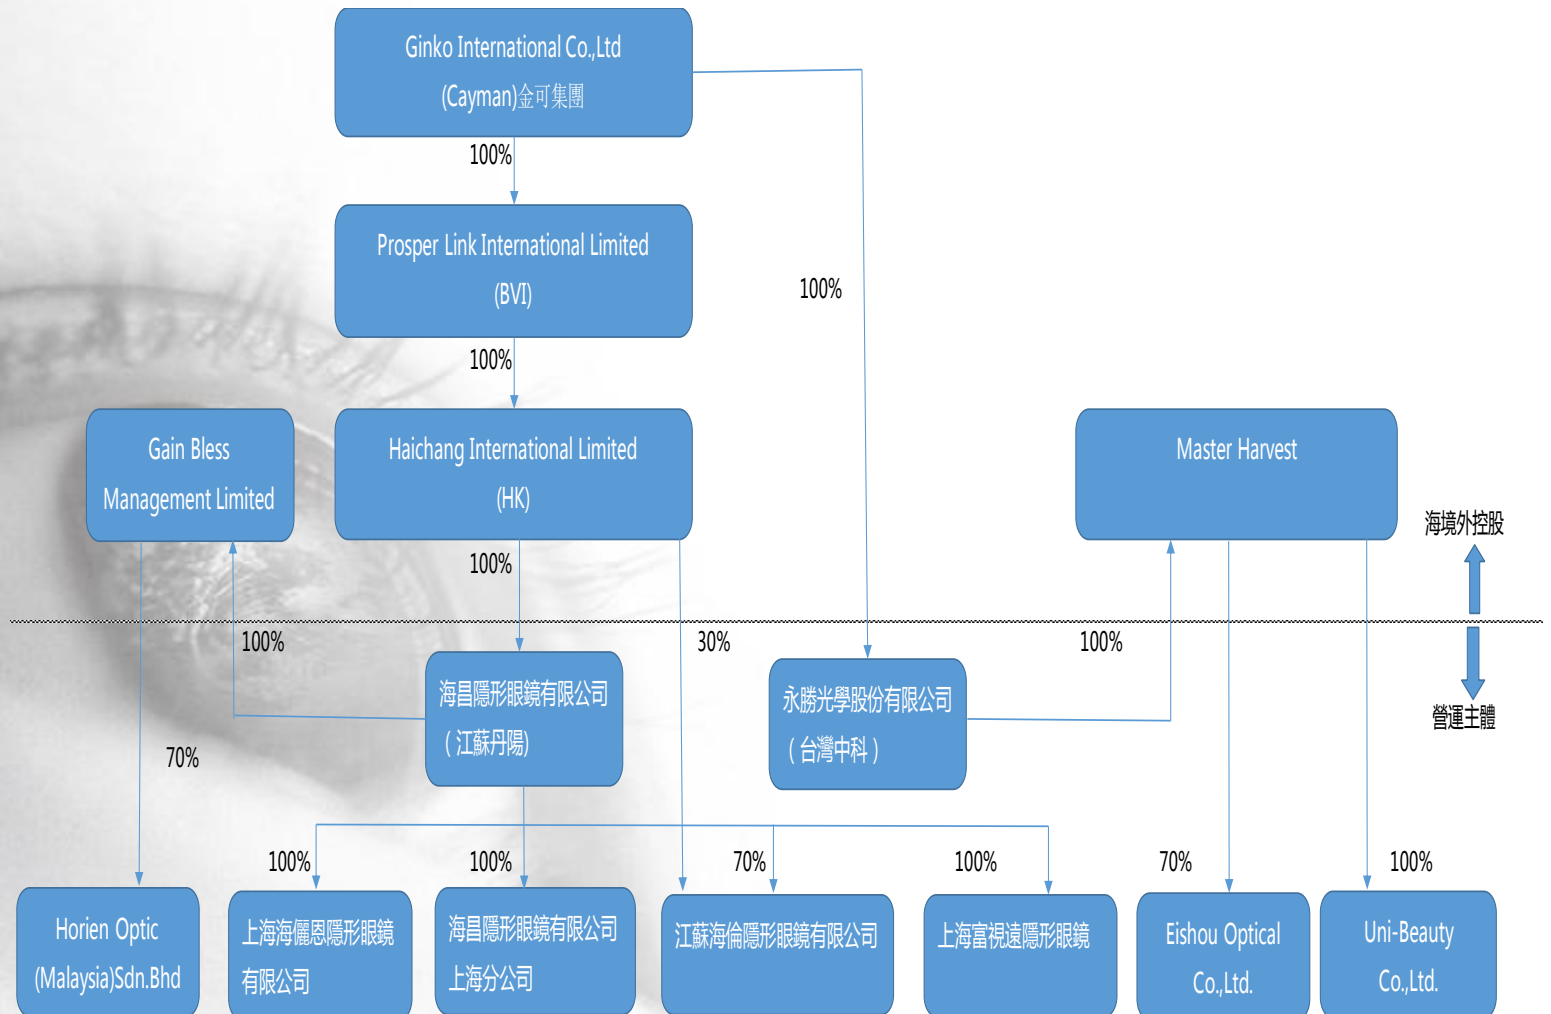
Ginko International Co.,Ltd (Cayman)金可集團

100%

Prosper Link International Limited (BVI)

100%

100%

Gain Bless Management Limited

Haichang International Limited (HK)

Master Harvest

海境外控股

100%

100%

30%

100%

海昌隱形眼鏡有限公司（江蘇丹陽）

永勝光學股份有限公司（台灣中科）

營運主體

70%

100%

100%

70%

100%

70%

100%

Horien Optic (Malaysia)Sdn.Bhd

上海海儷恩隱形眼鏡有限公司

海昌隱形眼鏡有限公司上海分公司

江蘇海倫隱形眼鏡有限公司

上海富視遠隱形眼鏡

Eishou Optical Co.,Ltd.

Uni-Beauty Co.,Ltd.